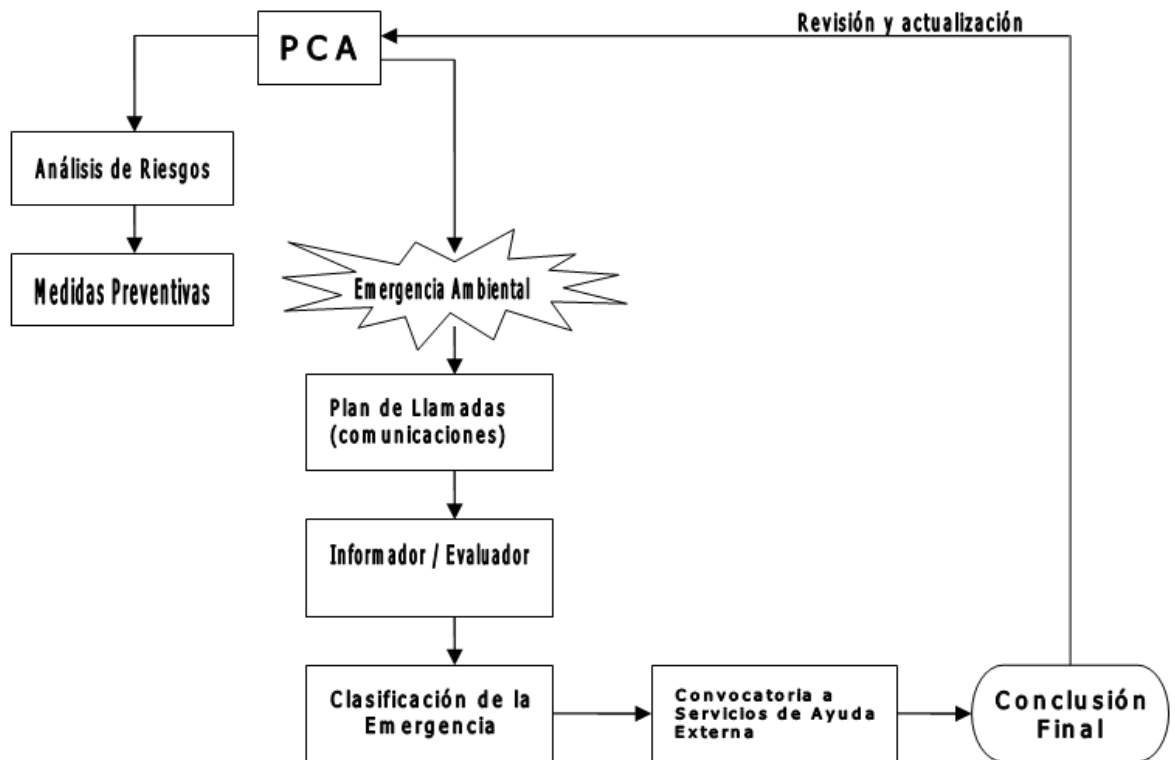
Revisión y actualización

PCA

Análisis de Riesgos

Medidas Preventivas

Emergencia Ambiental

Plan de Llamadas (comunicaciones)

Informador / Evaluador

Clasificación de la Emergencia

Convocatoria a Servicios de Ayuda Externa

Conclusión Final